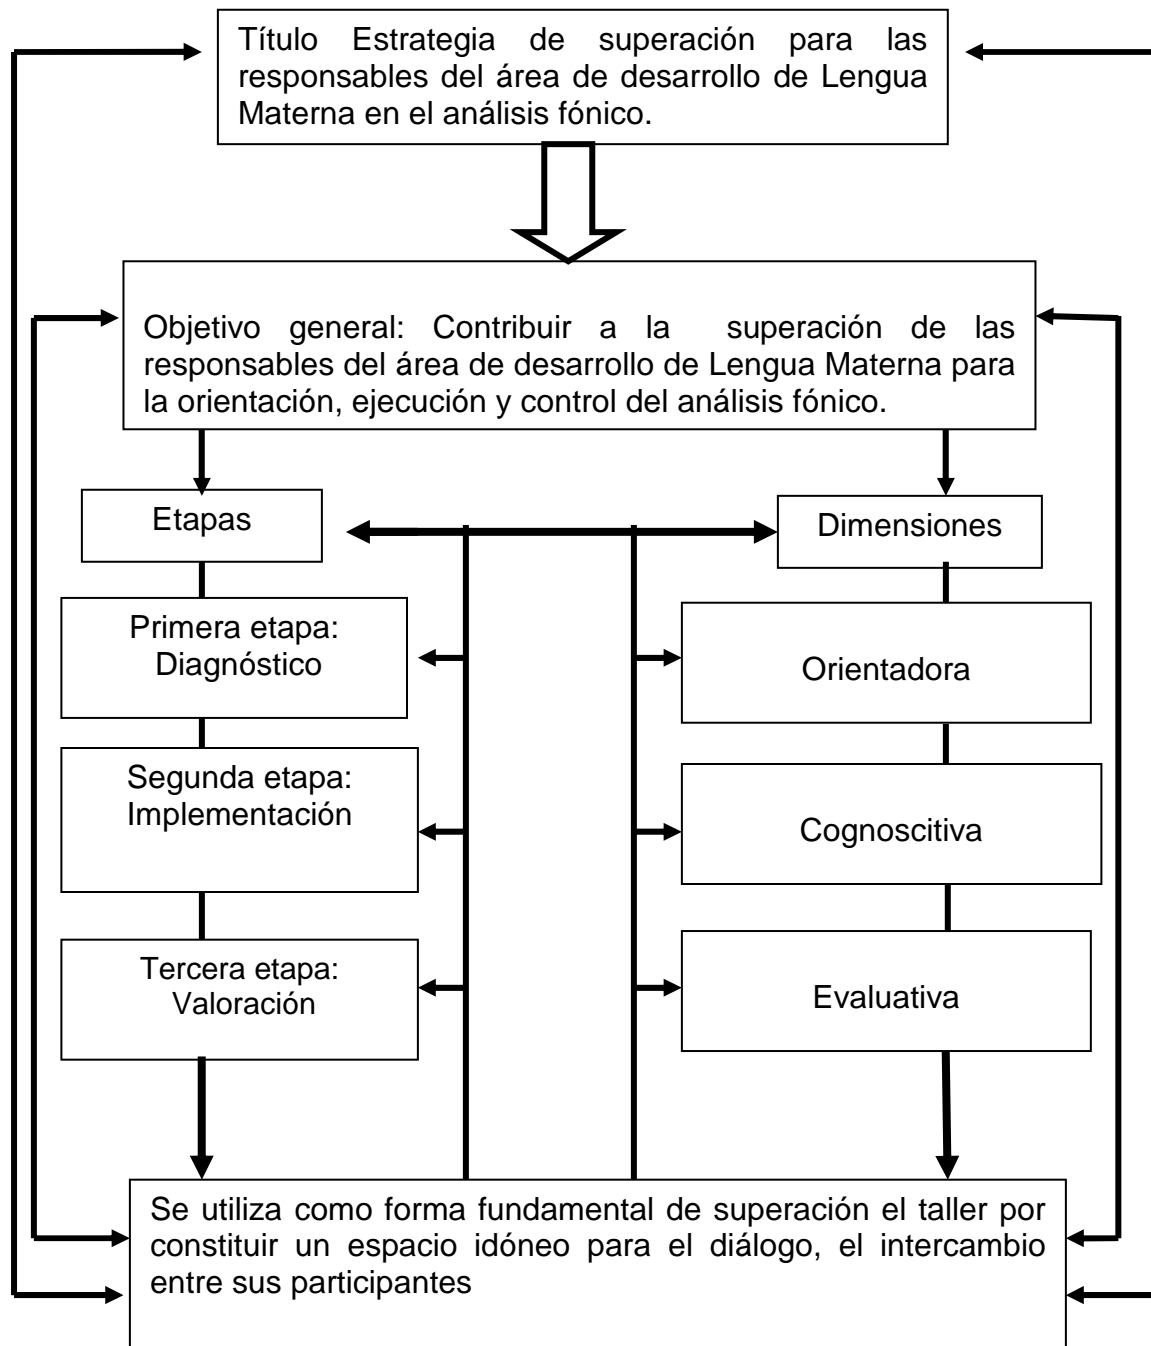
Título Estrategia de superación para las responsables del área de desarrollo de Lengua Materna en el análisis fónico.

Objetivo general: Contribuir a la superación de las responsables del área de desarrollo de Lengua Materna para la orientación, ejecución y control del análisis fónico.

Etapas

Dimensiones

Primera etapa: Diagnóstico

Segunda etapa: Implementación

Tercera etapa: Valoración

Orientadora

Cognoscitiva

Evaluativa

Se utiliza como forma fundamental de superación el taller por constituir un espacio idóneo para el diálogo, el intercambio entre sus participantes